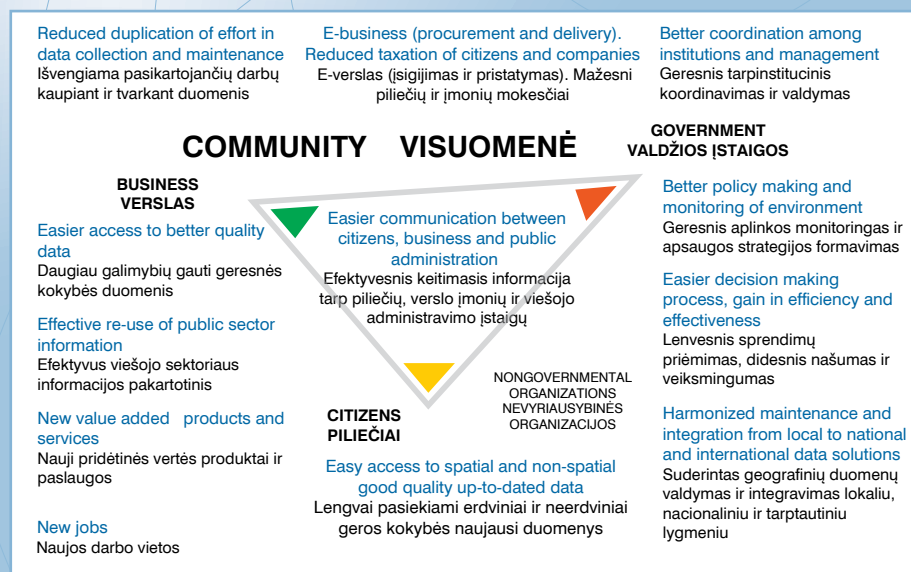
Reduced duplication of effort in data collection and maintenance
Išvengiama pasikartojančių darbų kaupiant ir tvarkant duomenis

E-business (procurement and delivery). Reduced taxation of citizens and companies
E-verslas (įsigijimas ir pristatymas). Mažesni piliečių ir įmonių mokesčiai

Better coordination among institutions and management
Geresnis tarpinstitucinis koordinavimas ir valdymas

COMMUNITY VISUOMENĖ

GOVERNMENT
VALDŽIOS ĮSTAIGOS

BUSINESS
VERSLAS

Easier access to better quality data
Daugiau galimybių gauti geresnės kokybės duomenis

Effective re-use of public sector information
Efektyvus viešojo sektoriaus informacijos pakartotinis

New value added products and services
Nauji pridėtinės vertės produktai ir paslaugos

New jobs
Naujos darbo vietos

Easier communication between citizens, business and public administration
Efektyvesnis keitimasis informacija tarp piliečių, verslo įmonių ir viešojo administravimo įstaigų

NONGOVERNMENTAL ORGANIZATIONS
NEVYRIAUSYBINĖS ORGANIZACIJOS

CITIZENS
PILIEČIAI

Easy access to spatial and non-spatial good quality up-to-dated data
Lengvai pasiekiami erdviniai ir neerdviniai geros kokybės naujausi duomenys

Better policy making and monitoring of environment
Geresnis aplinkos monitoringas ir apsaugos strategijos formavimas

Easier decision making process, gain in efficiency and effectiveness
Lenvesnis sprendimų priėmimas, didesnis našumas ir veiksmingumas

Harmonized maintenance and integration from local to national and international data solutions
Suderintas geografinių duomenų valdymas ir integravimas lokaliu, nacionaliniu ir tarptautiniu lygmeniu